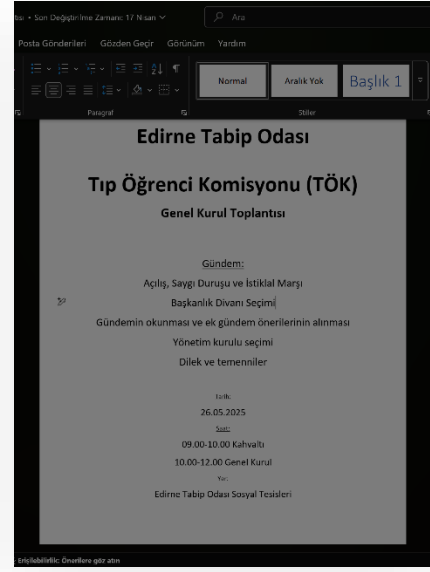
tbs • Son Değiştirilme Zamanı: 17 Nisan

Ara

Posta Gönderileri Gözden Geçir Görünüm Yardım

Normal Aralık Yok Başlık 1

Paragraf Stiller

Edirne Tabip Odası

Tıp Öğrenci Komisyonu (TÖK)

Genel Kurul Toplantısı

Gündem:

Açılış, Saygı Duruşu ve İstiklal Marşı

Başkanlık Divanı Seçimi

Gündemin okunması ve ek gündem önerilerinin alınması

Yönetim kurulu seçimi

Dilek ve temenniler

Tarih:

26.05.2025

Saat:

09.00-10.00 Kahvaltı

10.00-12.00 Genel Kurul

Yer:

Edirne Tabip Odası Sosyal Tesisleri

Erişilebilirlik: Önerilere göz atın